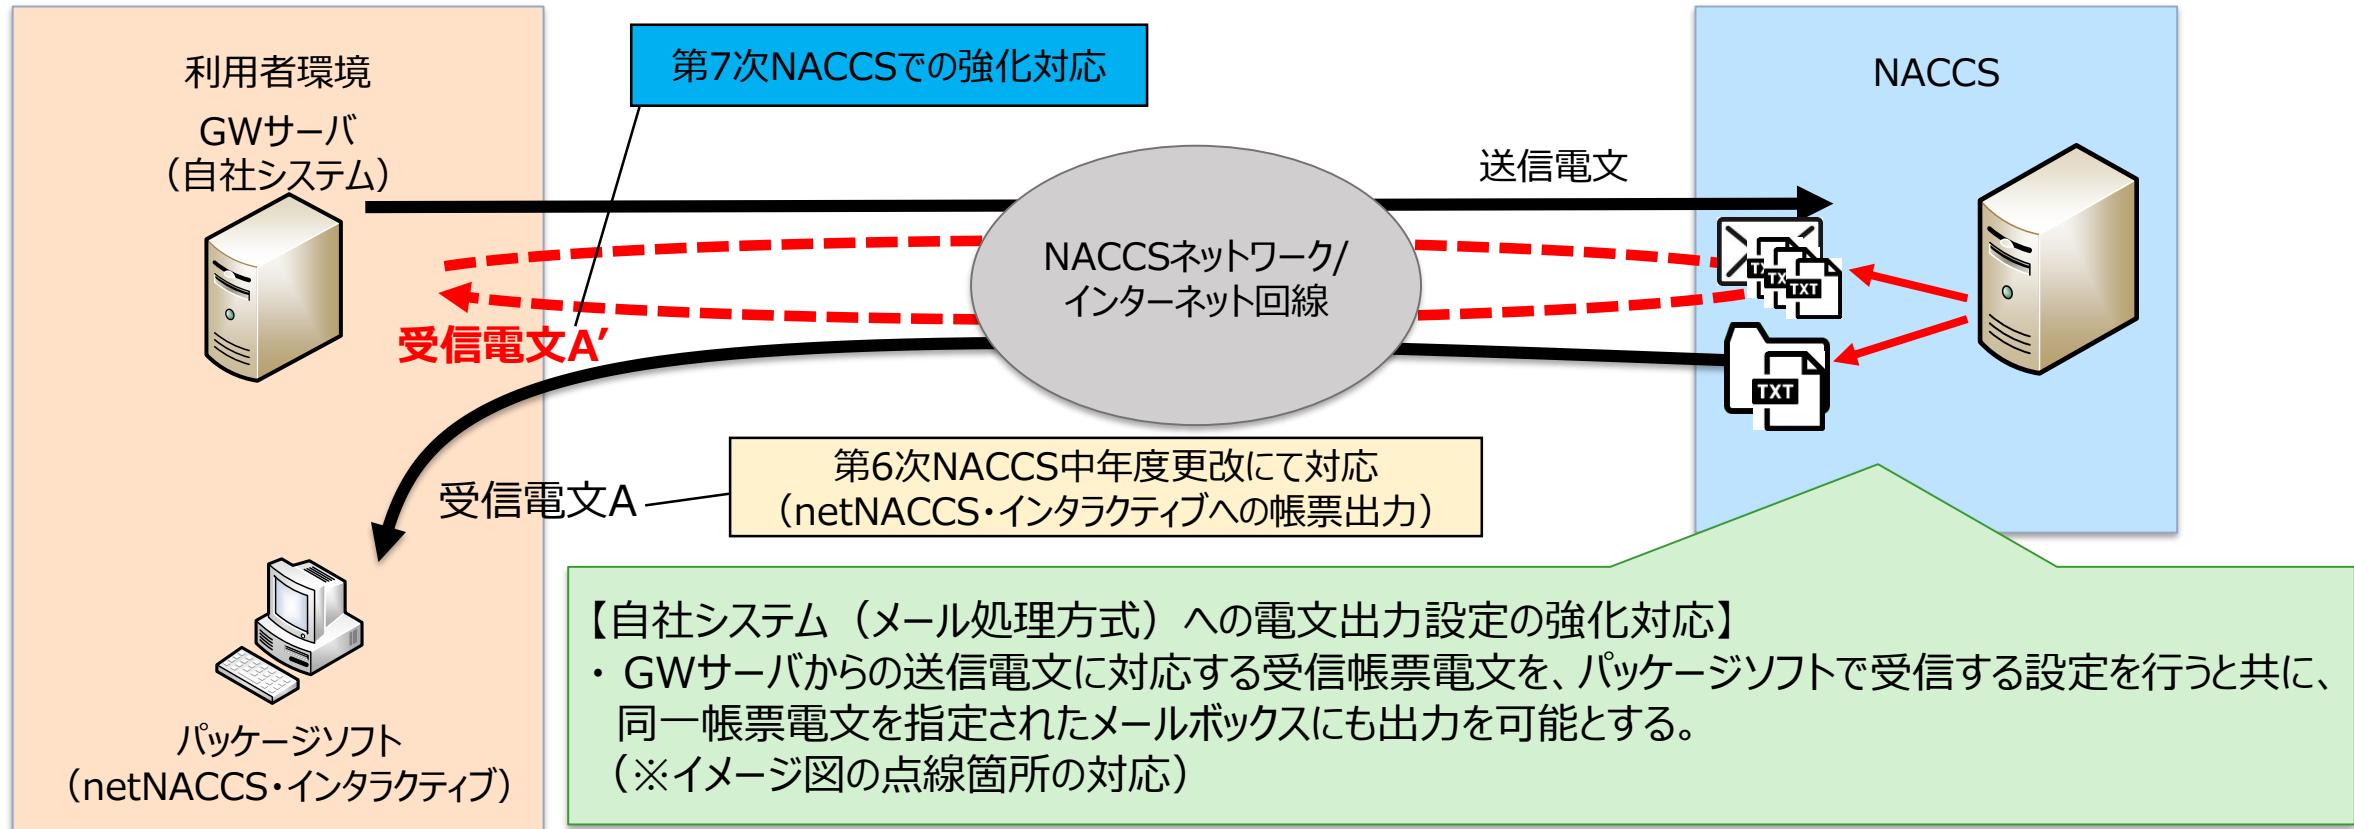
利用者環境

GWサーバ
（自社システム）

第7次NACCSでの強化対応

NACCS

送信電文

NACCSネットワーク/
インターネット回線

受信電文A’

TXT

TXT

TXT

TXT

受信電文A

第6次NACCS中年度更改にて対応
（netNACCS・インタラクティブへの帳票出力）

パッケージソフト
（netNACCS・インタラクティブ）

【自社システム（メール処理方式）への電文出力設定の強化対応】
・ GWサーバからの送信電文に対応する受信帳票電文を、パッケージソフトで受信する設定を行うと共に、同一帳票電文を指定されたメールボックスにも出力を可能とする。
（※イメージ図の点線箇所の対応）